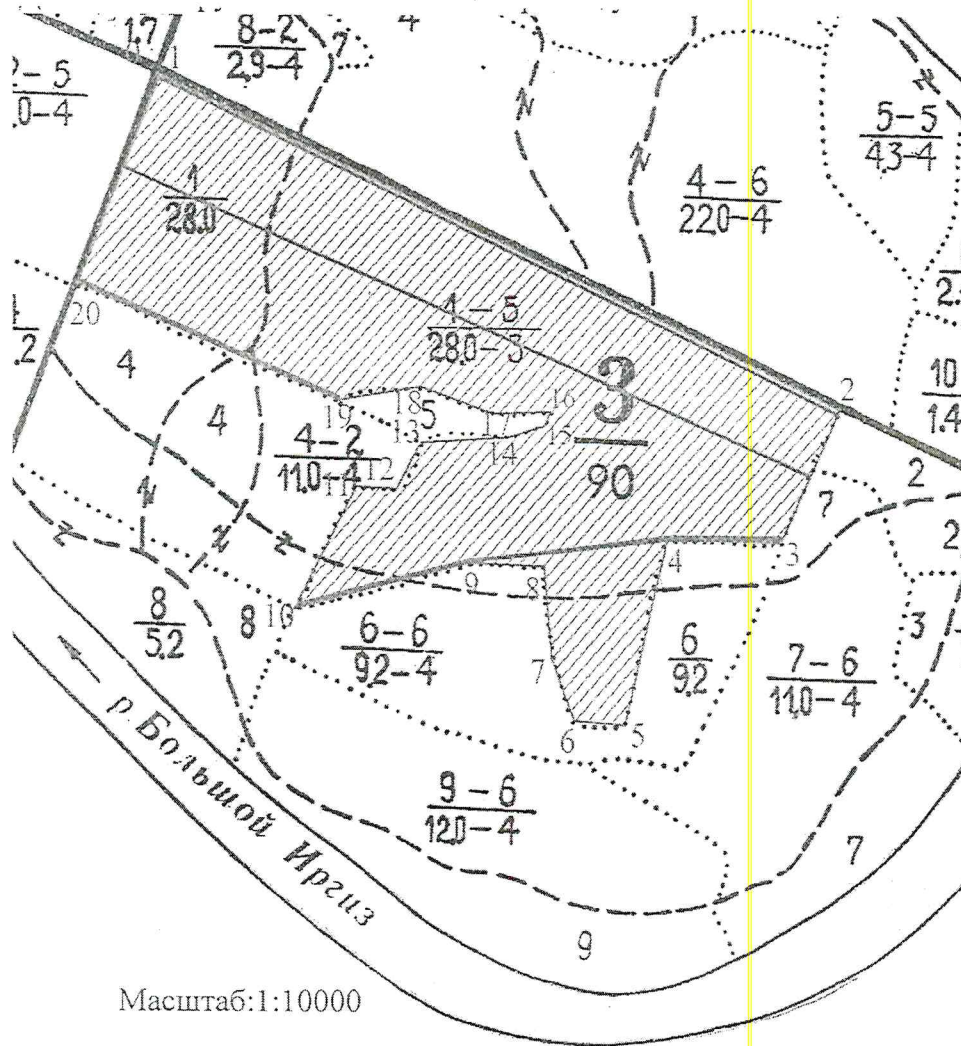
1.7
1
$\frac{8-2}{2.9-4}$
7
4
$\frac{2-5}{.0-4}$
$\frac{5-5}{4.3-4}$
$\frac{4-6}{22.0-4}$
$\frac{1}{28.0}$
$\frac{1}{.2}$
20
$\frac{4-5}{28.0-3}$
3
$\frac{}{90}$
2
4
4
19
18
5
13
17
16
15
14
$\frac{4-2}{11.0-4}$
12
11
$\frac{10}{1.4}$
2
7
2
3
4
9
8
10
8
$\frac{8}{5.2}$
$\frac{6-6}{9.2-4}$
7
6
5
$\frac{6}{9.2}$
$\frac{7-6}{11.0-4}$
3
р. Большой Иргиз
$\frac{9-6}{12.0-4}$
7
9
Масштаб:1:10000